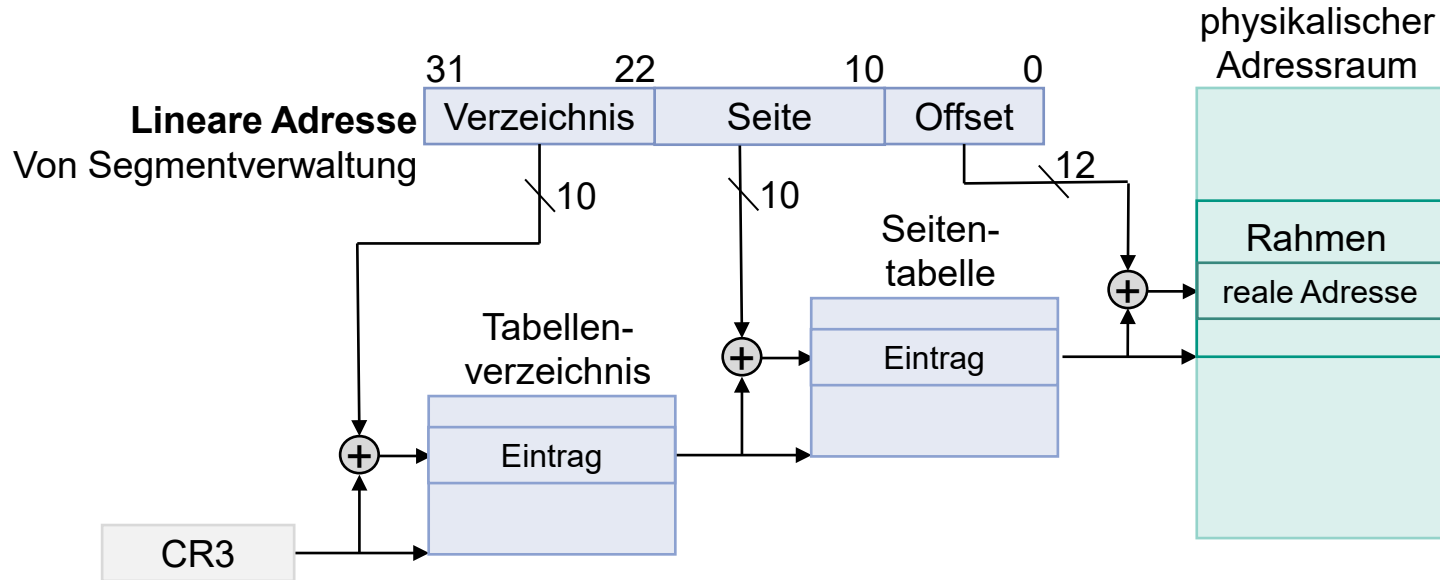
physikalischer Adressraum

31 22 10 0

**Lineare Adresse** Von Segmentverwaltung

Verzeichnis | Seite | Offset

10

10

12

Seitentabelle

Rahmen

reale Adresse

Tabellenverzeichnis

Eintrag

Eintrag

CR3